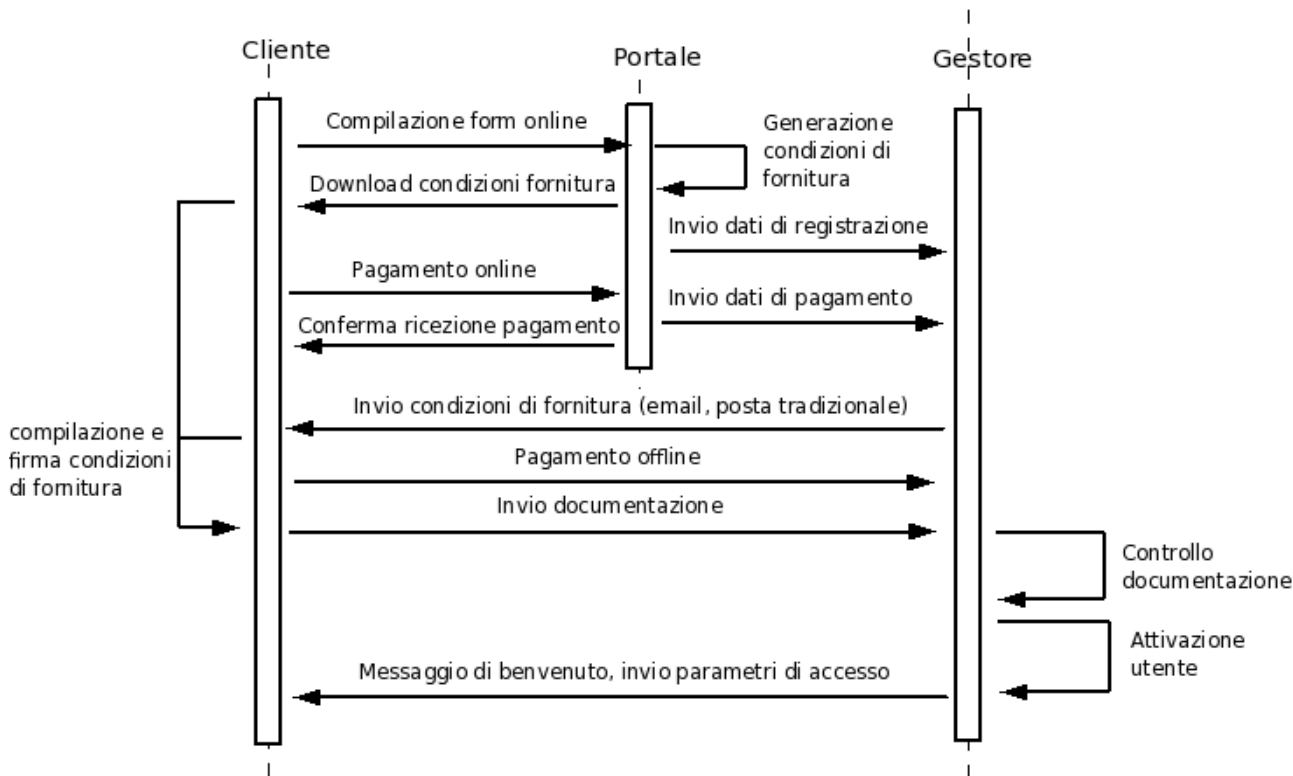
Cliente

Portale

Gestore

Compilazione form online

Generazione condizioni di fornitura

Download condizioni fornitura

Invio dati di registrazione

Pagamento online

Invio dati di pagamento

Conferma ricezione pagamento

Invio condizioni di fornitura (email, posta tradizionale)

compilazione e firma condizioni di fornitura

Pagamento offline

Invio documentazione

Controllo documentazione

Attivazione utente

Messaggio di benvenuto, invio parametri di accesso